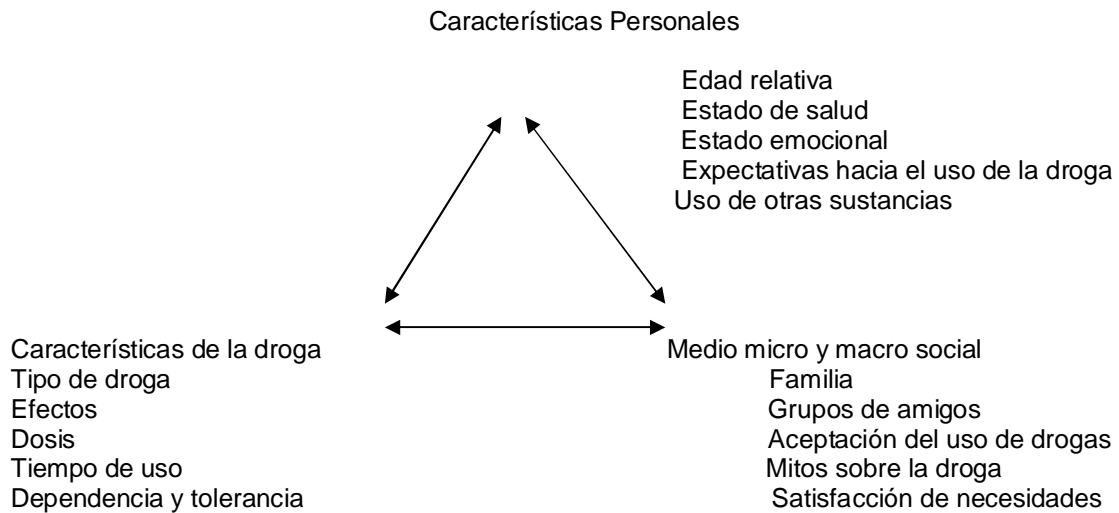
Características Personales

Edad relativa
Estado de salud
Estado emocional
Expectativas hacia el uso de la droga
Uso de otras sustancias

Características de la droga
Tipo de droga
Efectos
Dosis
Tiempo de uso
Dependencia y tolerancia

Medio micro y macro social
Familia
Grupos de amigos
Aceptación del uso de drogas
Mitos sobre la droga
Satisfacción de necesidades